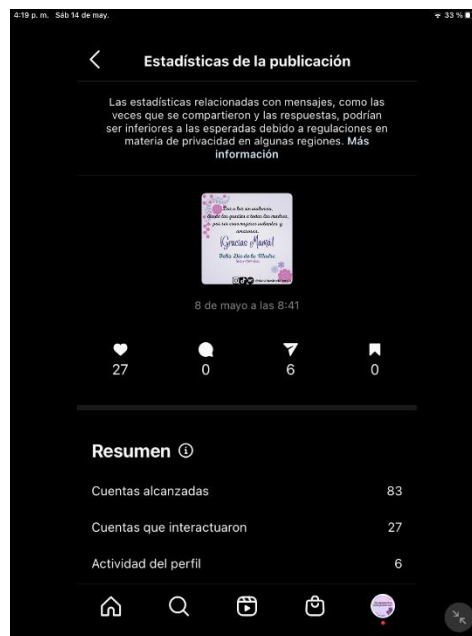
4:19 p. m. Sáb 14 de may.
33 %

Estadísticas de la publicación

Las estadísticas relacionadas con mensajes, como las veces que se compartieron y las respuestas, podrían ser inferiores a las esperadas debido a regulaciones en materia de privacidad en algunas regiones. Más información

Eres tú mi modelo, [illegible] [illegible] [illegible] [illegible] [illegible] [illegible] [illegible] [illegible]
¡Gracias Mamá!
Feliz Día de la Madre
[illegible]

8 de mayo a las 8:41

27
0
6
0

Resumen

Cuentas alcanzadas 83

Cuentas que interactuaron 27

Actividad del perfil 6